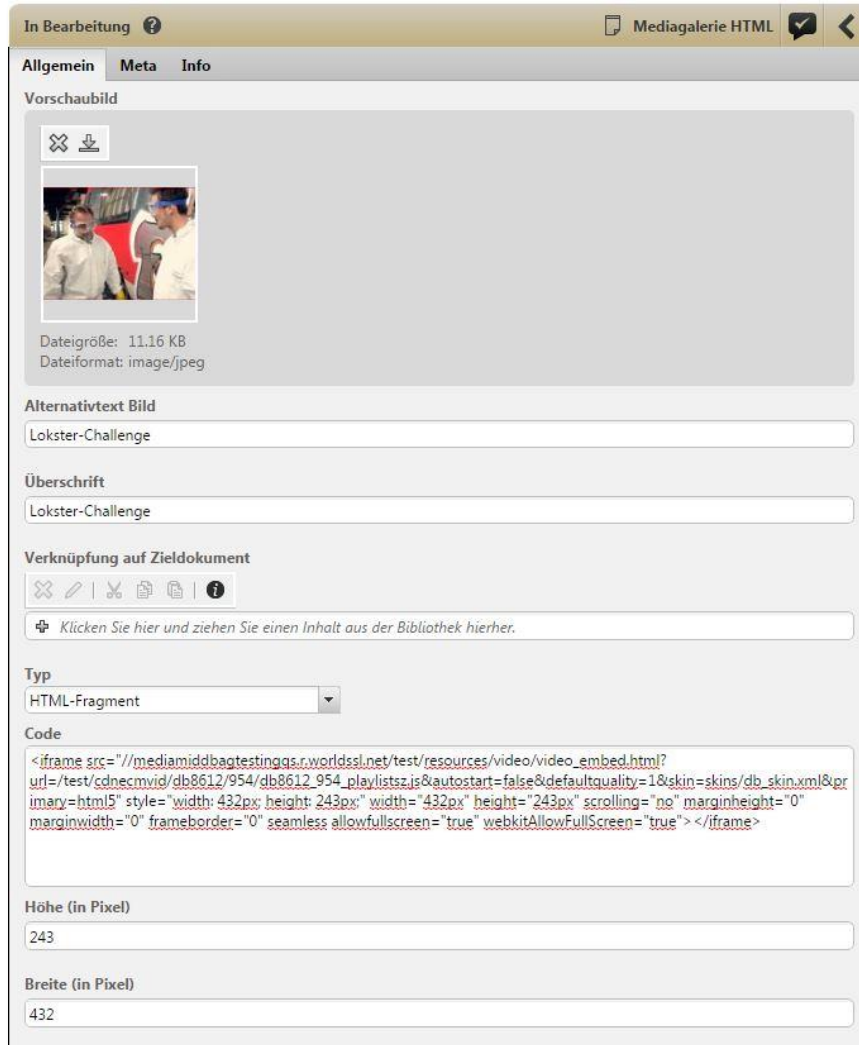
In Bearbeitung

Mediagalerie HTML

Allgemein Meta Info

Vorschaubild

Dateigröße: 11.16 KB
Dateiformat: image/jpeg

Alternativtext Bild

Lokster-Challenge

Überschrift

Lokster-Challenge

Verknüpfung auf Zieldokument

Klicken Sie hier und ziehen Sie einen Inhalt aus der Bibliothek hierher.

Typ

HTML-Fragment

Code

<iframe src="//mediamiddbagtestingqs.r.worldssl.net/test/resources/video/video_embed.html?url=/test/cdnecmvid/db8612/954/db8612_954_playlistsz.js&autostart=false&defaultquality=1&skin=skins/db_skin.xml&primary=html5" style="width: 432px; height: 243px;" width="432px" height="243px" scrolling="no" marginheight="0" marginwidth="0" frameborder="0" seamless allowfullscreen="true" webkitAllowFullScreen="true"></iframe>

Höhe (in Pixel)

243

Breite (in Pixel)

432